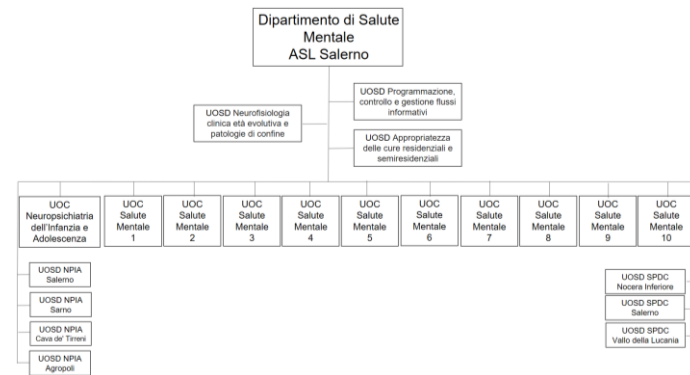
Dipartimento di Salute Mentale
ASL Salerno

UOSD Programmazione, controllo e gestione flussi informativi

UOSD Neurofisiologia clinica età evolutiva e patologie di confine

UOSD Appropriatezza delle cure residenziali e semiresidenziali

UOC Neuropsichiatria dell'Infanzia e Adolescenza

UOC Salute Mentale 1

UOC Salute Mentale 2

UOC Salute Mentale 3

UOC Salute Mentale 4

UOC Salute Mentale 5

UOC Salute Mentale 6

UOC Salute Mentale 7

UOC Salute Mentale 8

UOC Salute Mentale 9

UOC Salute Mentale 10

UOSD NPIA Salerno

UOSD NPIA Sarno

UOSD NPIA Cava de' Tirreni

UOSD NPIA Agropoli

UOSD SPDC Nocera Inferiore

UOSD SPDC Salerno

UOSD SPDC Vallo della Lucania